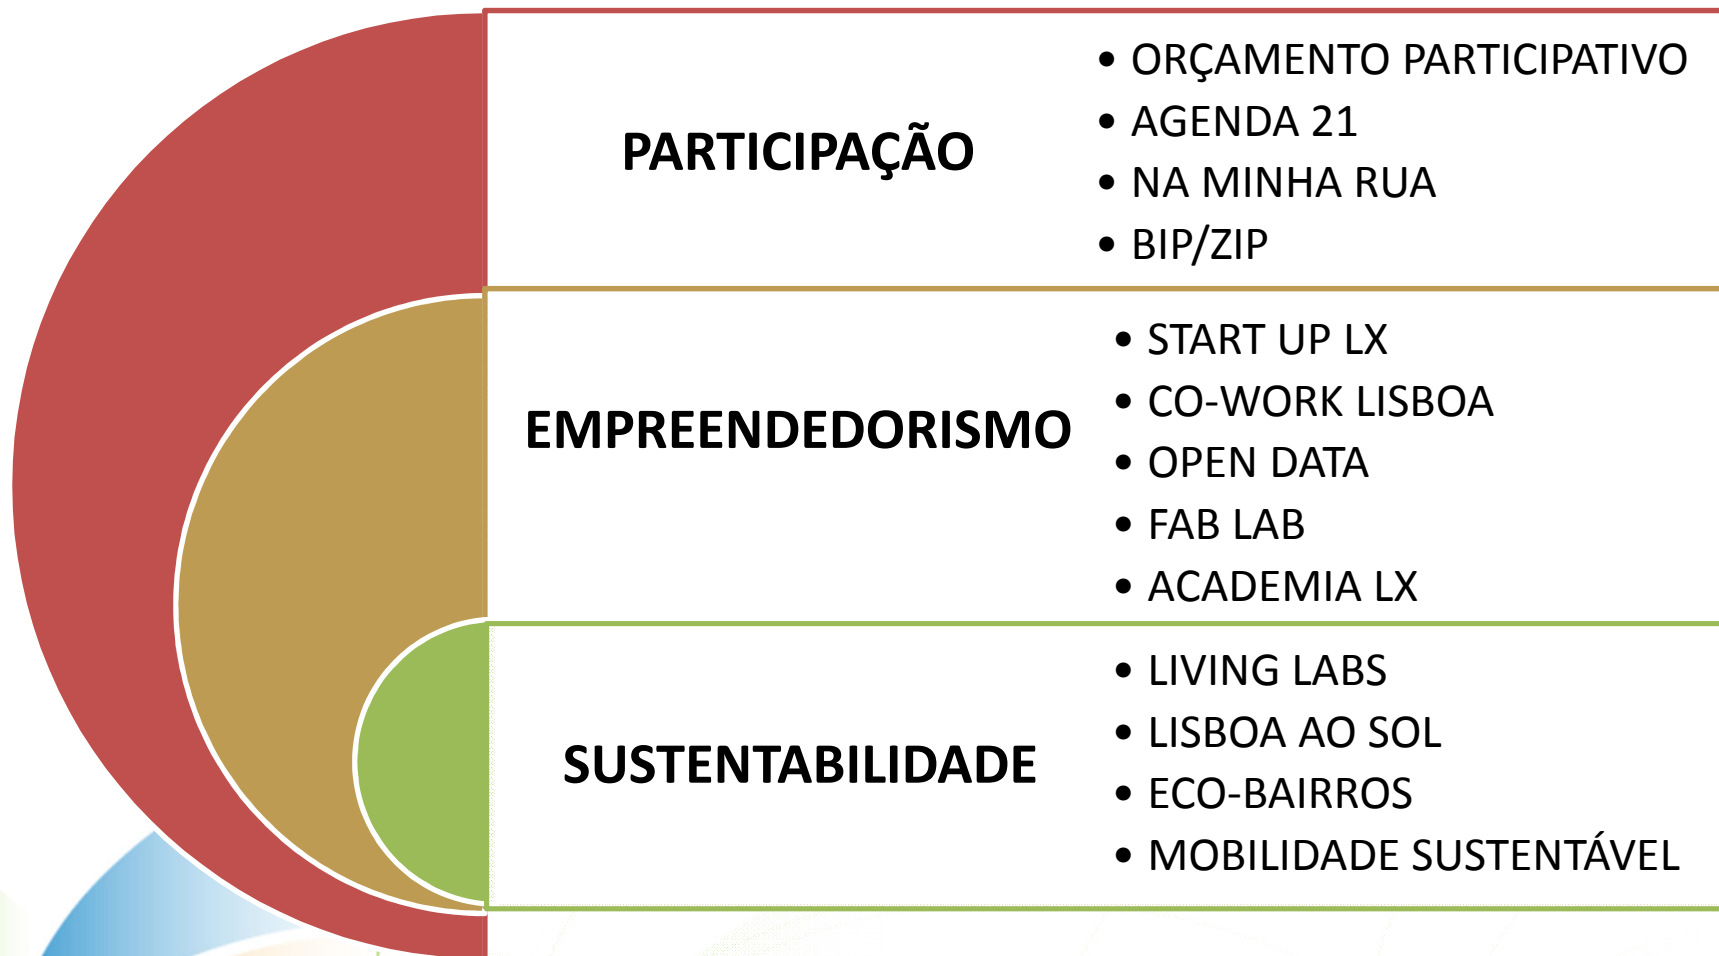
PARTICIPAÇÃO

- ORÇAMENTO PARTICIPATIVO
- AGENDA 21
- NA MINHA RUA
- BIP/ZIP

EMPREENDEDORISMO

- START UP LX
- CO-WORK LISBOA
- OPEN DATA
- FAB LAB
- ACADEMIA LX

SUSTENTABILIDADE

- LIVING LABS
- LISBOA AO SOL
- ECO-BAIRROS
- MOBILIDADE SUSTENTÁVEL